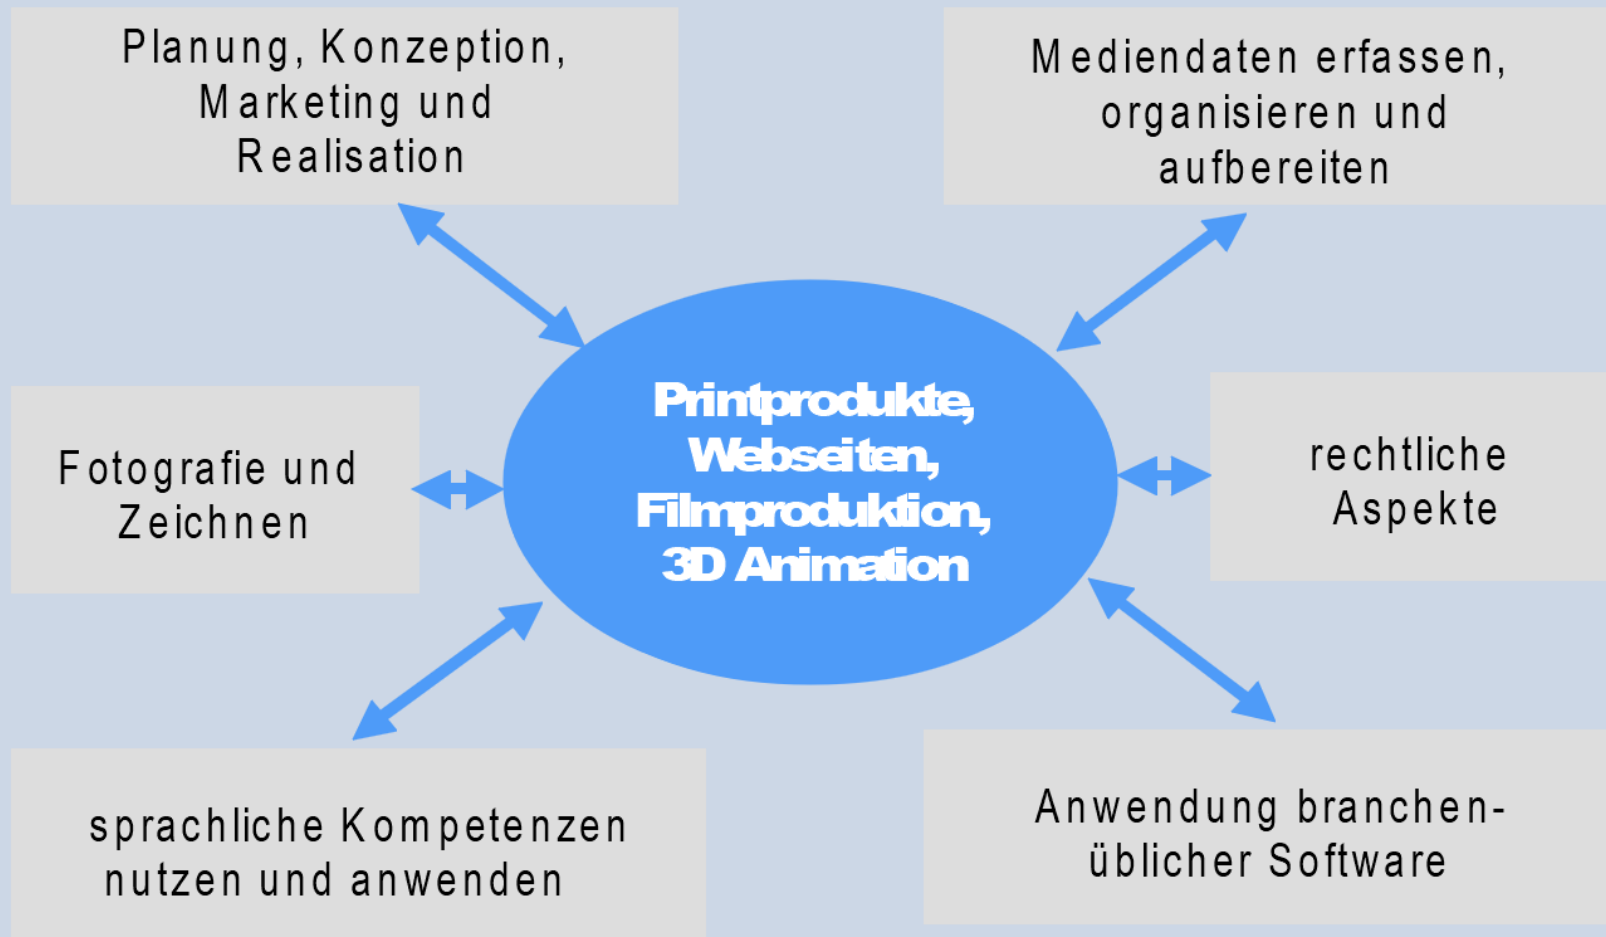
Planung, Konzeption, Marketing und Realisation

Mediendaten erfassen, organisieren und aufbereiten

Printprodukte, Webseiten, Filmproduktion, 3D Animation

Fotografie und Zeichnen

rechtliche Aspekte

sprachliche Kompetenzen nutzen und anwenden

Anwendung branchen-üblicher Software